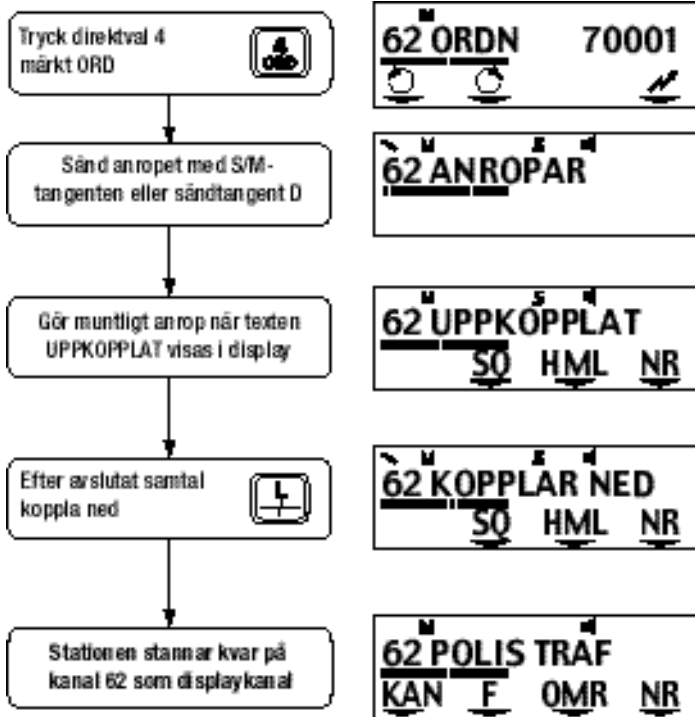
Tryck direktval 4 märkt ORD

4 ORD

62 ORDN 70001

Sänd anropet med S/M-tangenten eller sändtangent D

62 ANROPAR

Gör muntligt anrop när texten UPPKOPPLAT visas i display

62 UPPKOPPLAT
SQ HML NR

Efter avslutat samtal koppla ned

62 KOPPLAR NED
SQ HML NR

Stationen stannar kvar på kanal 62 som displaykanal

62 POLIS TRAF
KAN F OMR NR